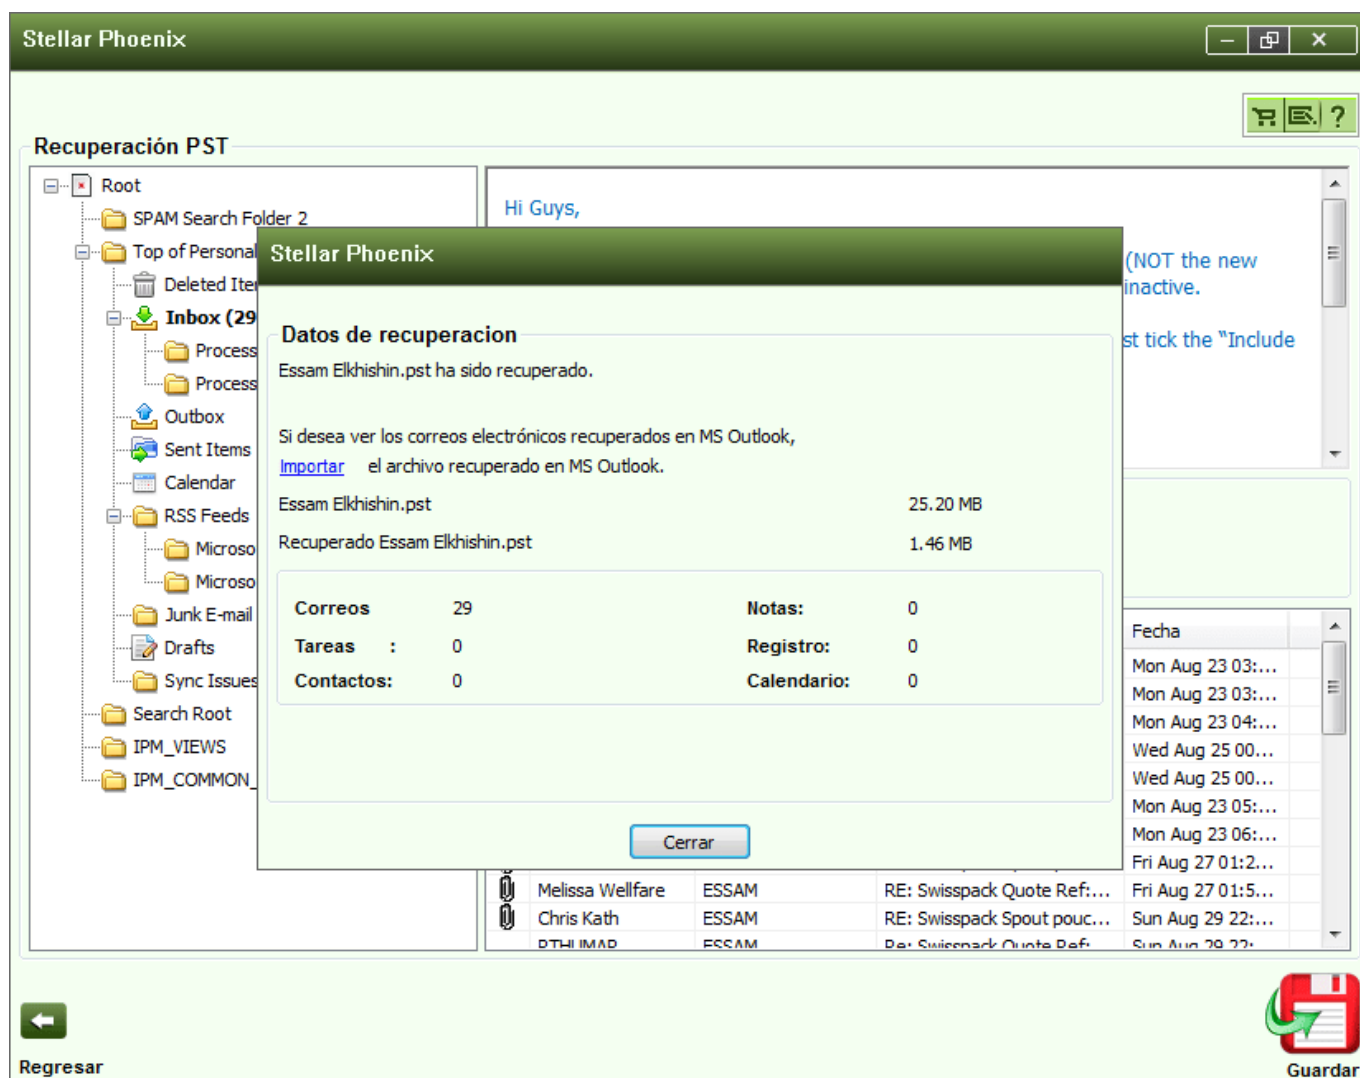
Stellar Phoenix

?

Recuperación PST

Root
SPAM Search Folder 2
Top of Personal
Deleted Ite
Inbox (29
Process
Process
Outbox
Sent Items
Calendar
RSS Feeds
Microso
Microso
Junk E-mail
Drafts
Sync Issues
Search Root
IPM_VIEWS
IPM_COMMON_

Hi Guys,

(NOT the new
inactive.

st tick the "Include

Stellar Phoenix

Datos de recuperacion

Essam Elkhishin.pst ha sido recuperado.

Si desea ver los correos electrónicos recuperados en MS Outlook,
Importar el archivo recuperado en MS Outlook.

| | |
|---|---|
| Essam Elkhishin.pst | 25.20 MB |
| Recuperado Essam Elkhishin.pst | 1.46 MB |

| | | | |
|---|---|---|---|
| Correos | 29 | Notas: | 0 |
| Tareas : | 0 | Registro: | 0 |
| Contactos: | 0 | Calendario: | 0 |

Cerrar

Fecha
Mon Aug 23 03:...
Mon Aug 23 03:...
Mon Aug 23 04:...
Wed Aug 25 00...
Wed Aug 25 00...
Mon Aug 23 05:...
Mon Aug 23 06:...
Fri Aug 27 01:2...

| | | | |
|---|---|---|---|
| Melissa Wellfare | ESSAM | RE: Swisspack Quote Ref:... | Fri Aug 27 01:5... |
| Chris Kath | ESSAM | RE: Swisspack Spout pouc... | Sun Aug 29 22:... |
| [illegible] | ESSAM | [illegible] | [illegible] |

Regresar

Guardar